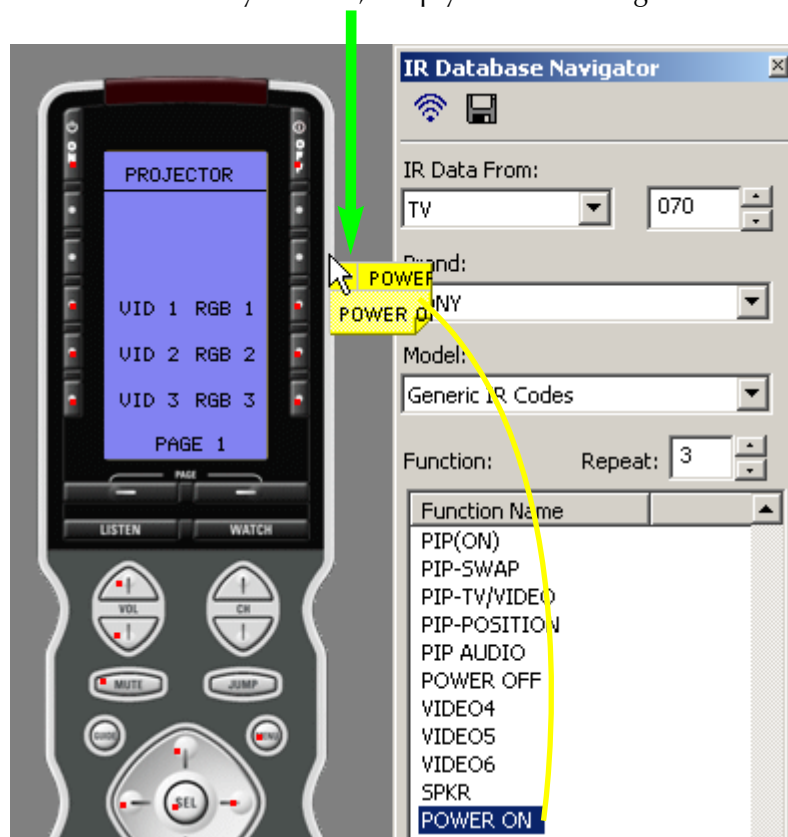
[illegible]

IR Database Navigator

IR Data From:

TV

070

Brand:

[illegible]NY

Model:

Generic IR Codes

Function:

Repeat: 3

| Function Name | |
|---|---|
| PIP(ON) | |
| PIP-SWAP | |
| PIP-TV/VIDEO | |
| PIP-POSITION | |
| PIP AUDIO | |
| POWER OFF | |
| VIDEO4 | |
| VIDEO5 | |
| VIDEO6 | |
| SPKR | |
| POWER ON | |

POWER

POWER O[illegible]

ON

OFF

PROJECTOR

VID 1 RGB 1

VID 2 RGB 2

VID 3 RGB 3

PAGE 1

PAGE

LISTEN

WATCH

VOL

CH

MUTE

JUMP

GUIDE

MENU

SEL